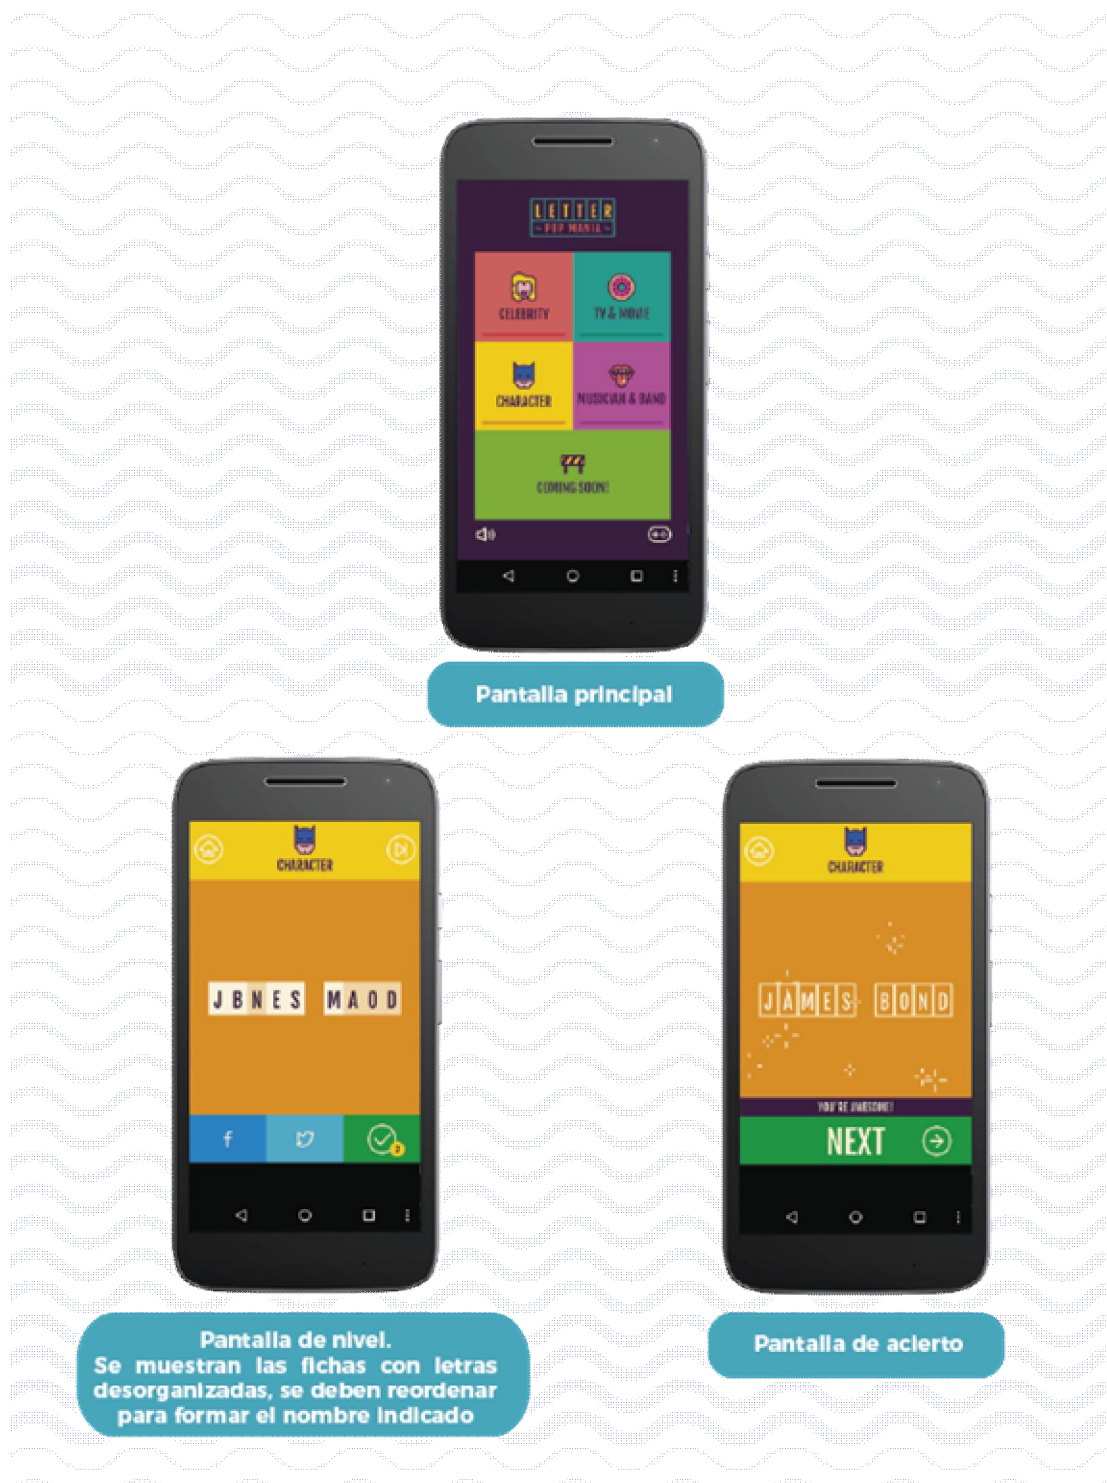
LETTER
POP MANIA

CELEBRITY
TV & MOVIE
CHARACTER
MUSICIAN & BAND
COMING SOON!

Pantalla principal

CHARACTER

J B N E S M A O D

f

2

CHARACTER

J A M E S B O N D

YOU'RE AWESOME!

NEXT

Pantalla de nivel.
Se muestran las fichas con letras desorganizadas, se deben reordenar para formar el nombre indicado

Pantalla de acierto